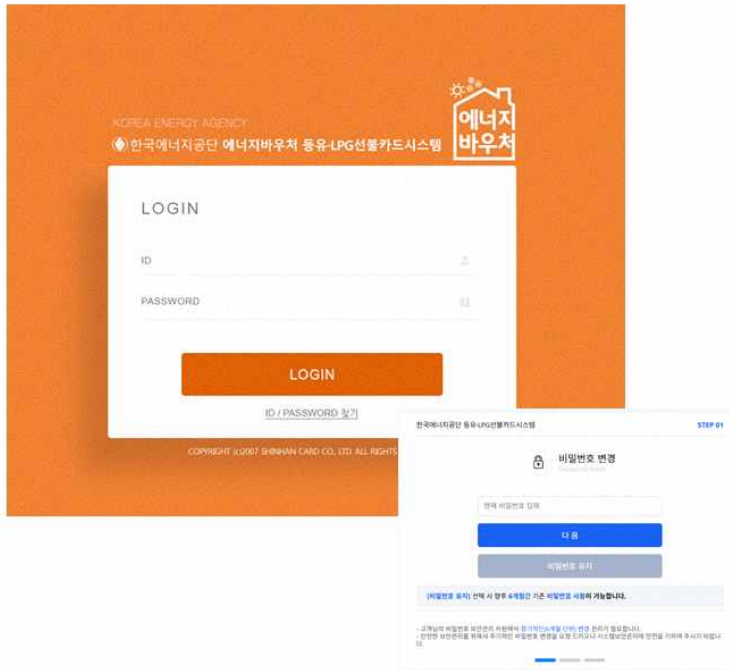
KOREA ENERGY AGENCY

한국에너지공단 에너지바우처 등유·LPG선불카드시스템

에너지 바우처

LOGIN

ID

PASSWORD

LOGIN

ID / PASSWORD 찾기

COPYRIGHT (c)2007 SHINHAN CARD CO., LTD. ALL RIGHTS

한국에너지공단 등유·LPG선불카드시스템

STEP 01

비밀번호 변경

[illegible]

현재 비밀번호 입력

다음

비밀번호 유지

[비밀번호 유지] 선택 시 향후 6개월간 기존 비밀번호 사용이 가능합니다.

- 고객님의 비밀번호 보안관리 차원에서 정기적인(6개월 단위) 변경 관리가 필요합니다.
- 안전한 보안관리를 위해서 주기적인 비밀번호 변경을 요청 드리오니 시스템보안관리에 만전을 기하여 주시기 바랍니다.